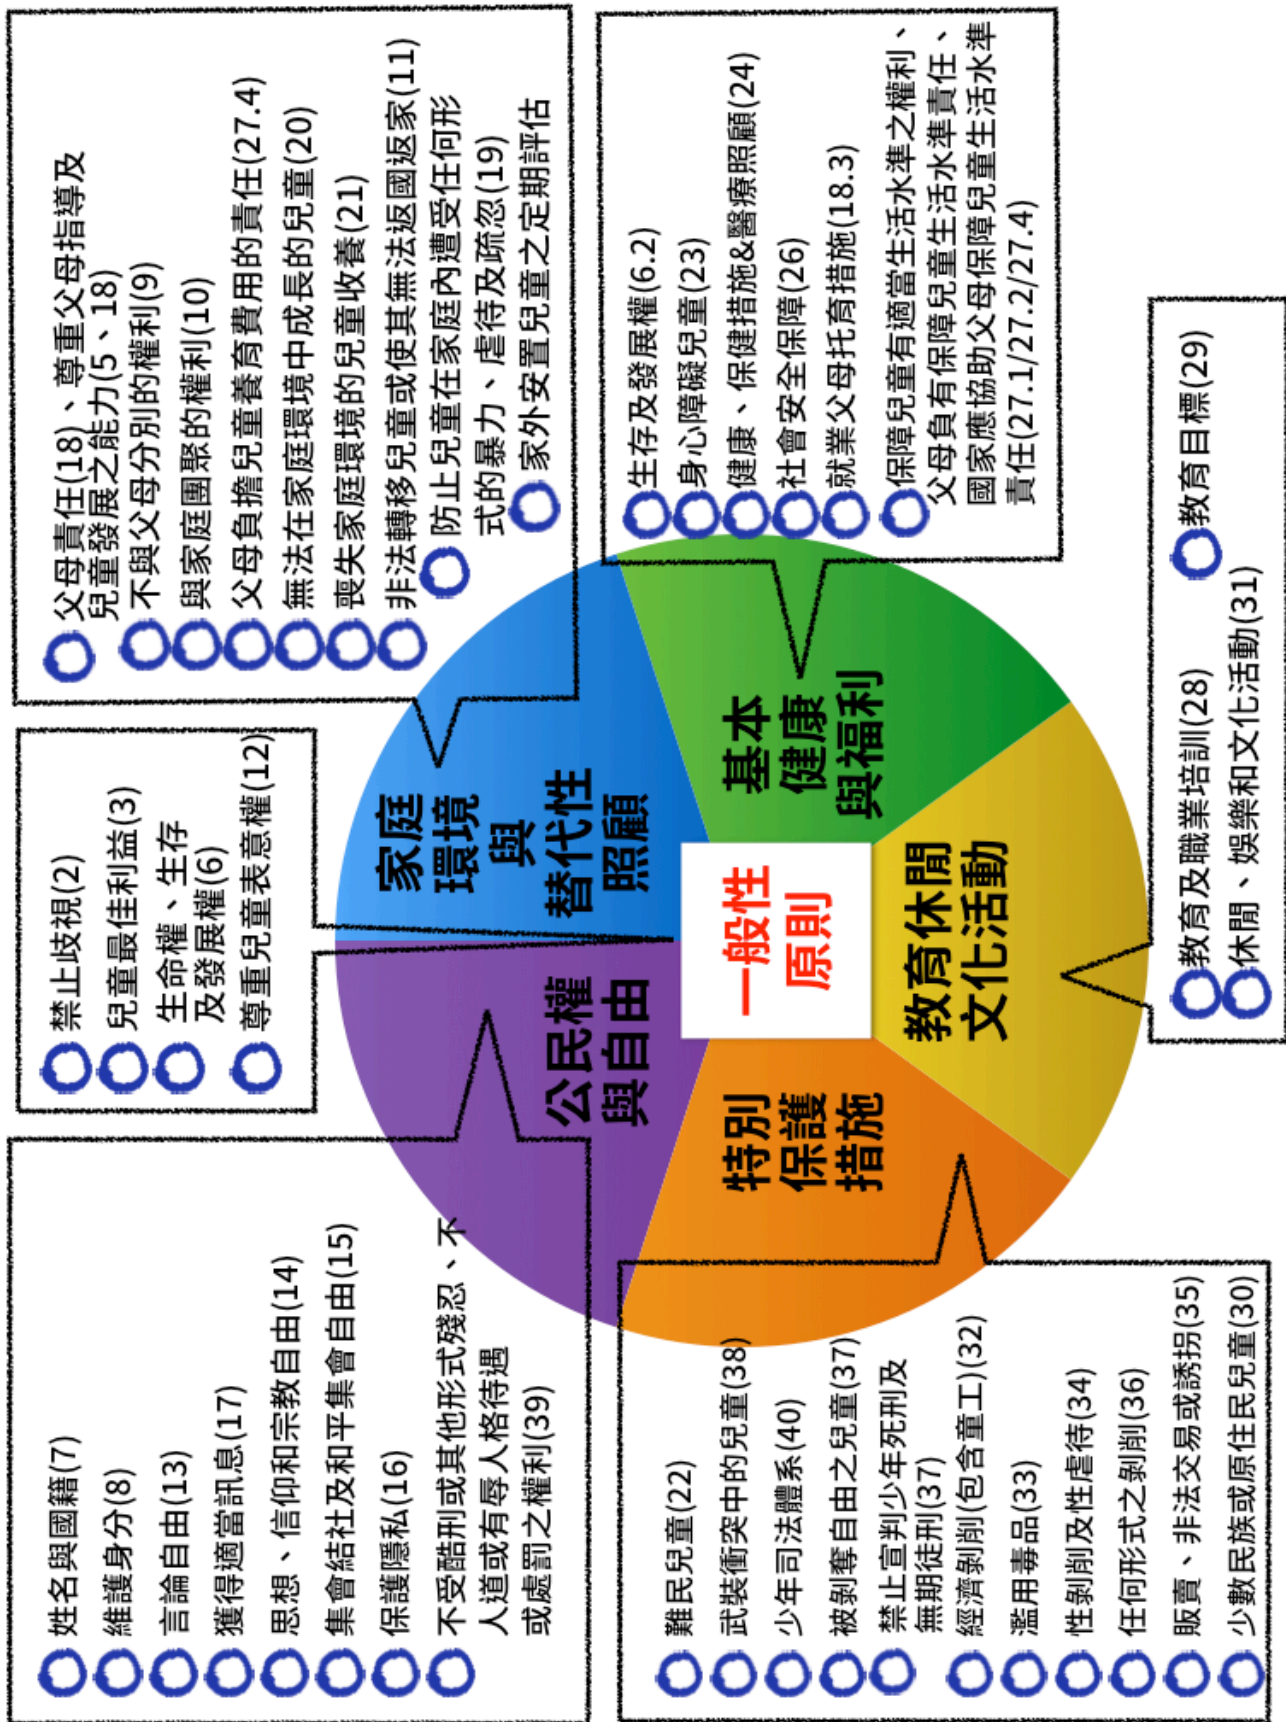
一般性原則

家庭環境與替代性照顧

父母責任(18)、尊重父母指導及兒童發展之能力(5、18)
不與父母分別的權利(9)
與家庭團聚的權利(10)
父母負擔兒童養育費用的責任(27.4)
無法在家庭環境中成長的兒童(20)
喪失家庭環境的兒童收養(21)
非法轉移兒童或使其無法返國返家(11)
防止兒童在家庭內遭受任何形式的暴力、虐待及疏忽(19)
家外安置兒童之定期評估

基本健康與福利

生存及發展權(6.2)
身心障礙兒童(23)
健康、保健措施&醫療照顧(24)
社會安全保障(26)
就業父母托育措施(18.3)
保障兒童有適當生活水準之權利、父母負有保障兒童生活水準責任、國家應協助父母保障兒童生活水準責任(27.1/27.2/27.4)

教育休閒文化活動

教育目標(29)
教育及職業培訓(28)
休閒、娛樂和文化活動(31)

公民權與自由

禁止歧視(2)
兒童最佳利益(3)
生命權、生存及發展權(6)
尊重兒童表意權(12)

姓名與國籍(7)
維護身分(8)
言論自由(13)
獲得適當訊息(17)
思想、信仰和宗教自由(14)
集會結社及和平集會自由(15)
保護隱私(16)
不受酷刑或其他形式殘忍、不人道或有辱人格待遇或處罰之權利(39)

特別保護措施

難民兒童(22)
武裝衝突中的兒童(38)
少年司法體系(40)
被剝奪自由之兒童(37)
禁止宣判少年死刑及無期徒刑(37)
經濟剝削(包含童工)(32)
濫用毒品(33)
性剝削及性虐待(34)
任何形式之剝削(36)
販賣、非法交易或誘拐(35)
少數民族或原住民兒童(30)